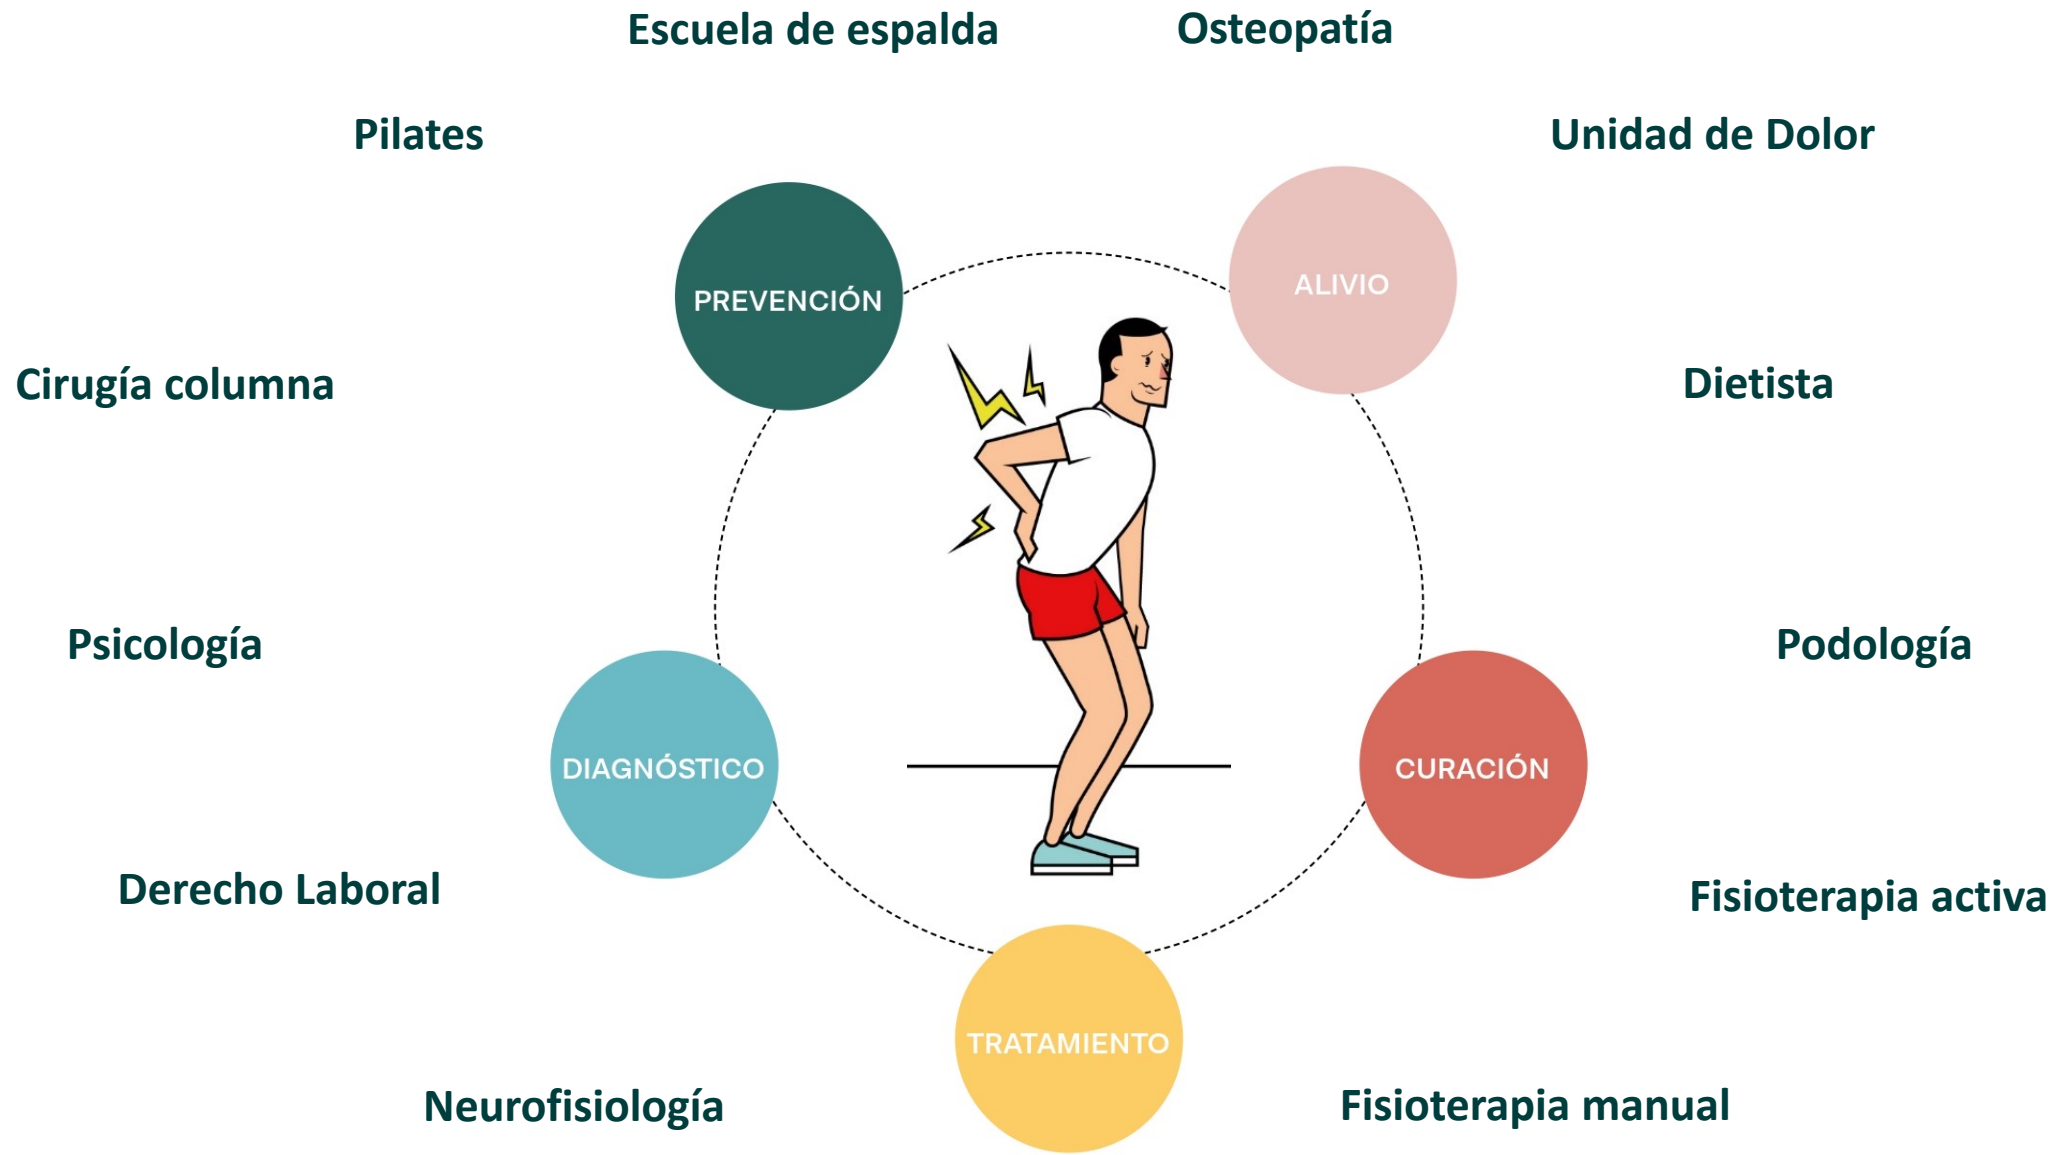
Escuela de espalda

Osteopatía

Pilates

Unidad de Dolor

PREVENCIÓN

ALIVIO

Cirugía columna

Dietista

Psicología

Podología

DIAGNÓSTICO

CURACIÓN

Derecho Laboral

Fisioterapia activa

TRATAMIENTO

Neurofisiología

Fisioterapia manual